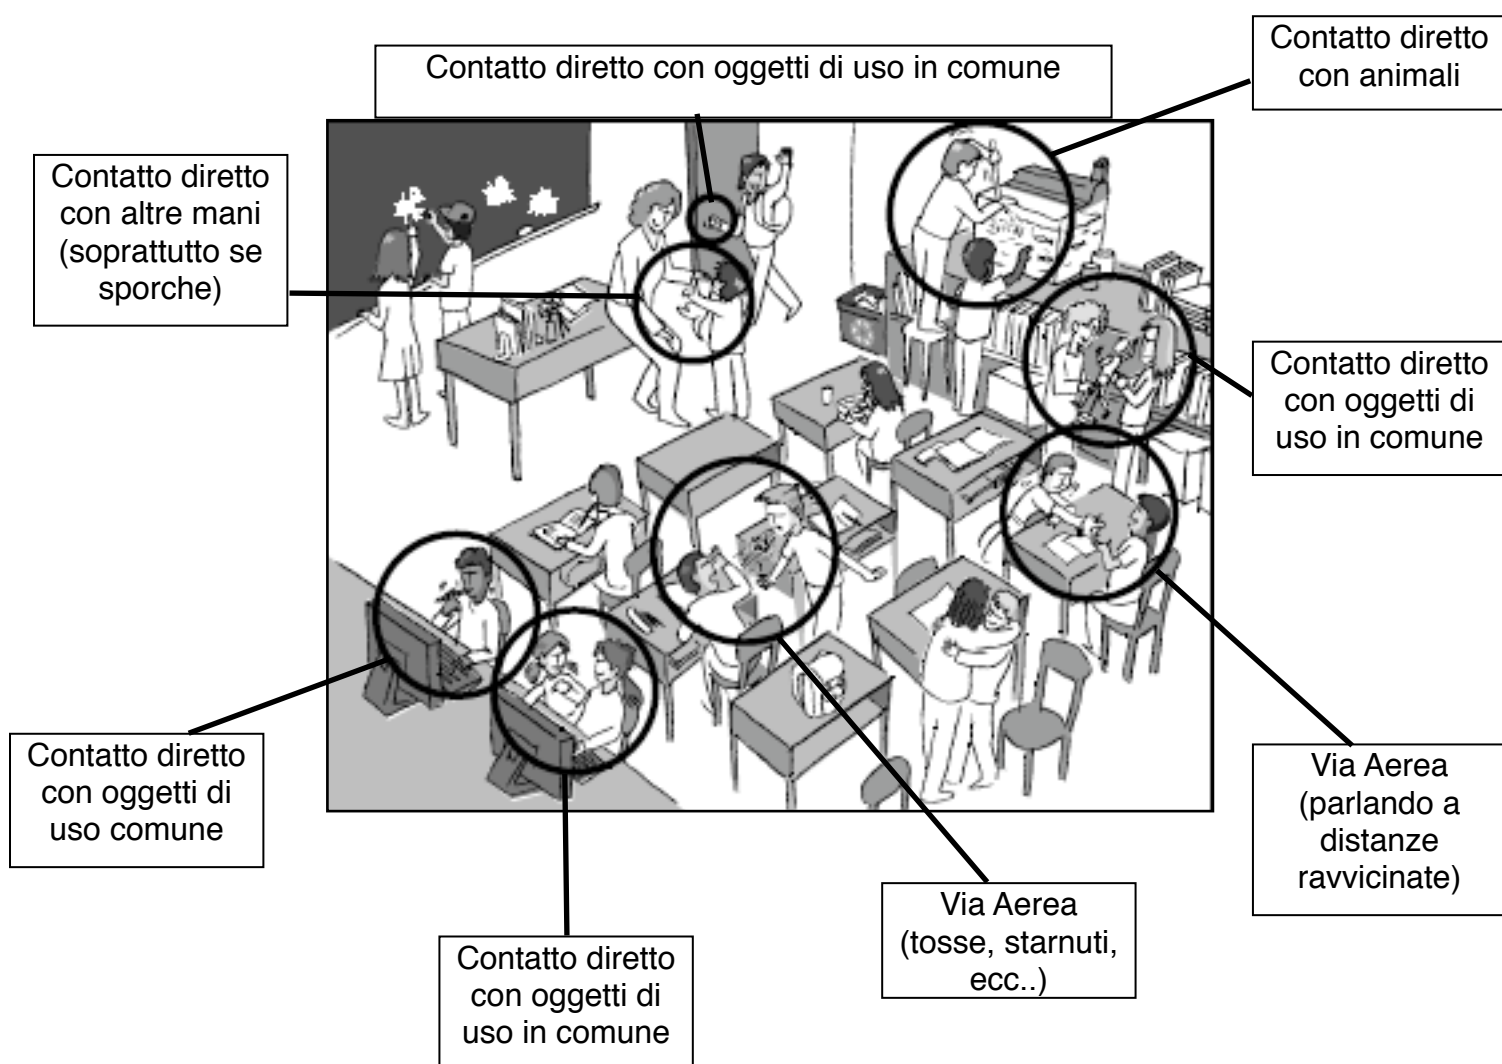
Contatto diretto con oggetti di uso in comune

Contatto diretto con animali

Contatto diretto con altre mani (soprattutto se sporche)

Contatto diretto con oggetti di uso in comune

Contatto diretto con oggetti di uso comune

Via Aerea (parlando a distanze ravvicinate)

Via Aerea (tosse, starnuti, ecc..)

Contatto diretto con oggetti di uso in comune